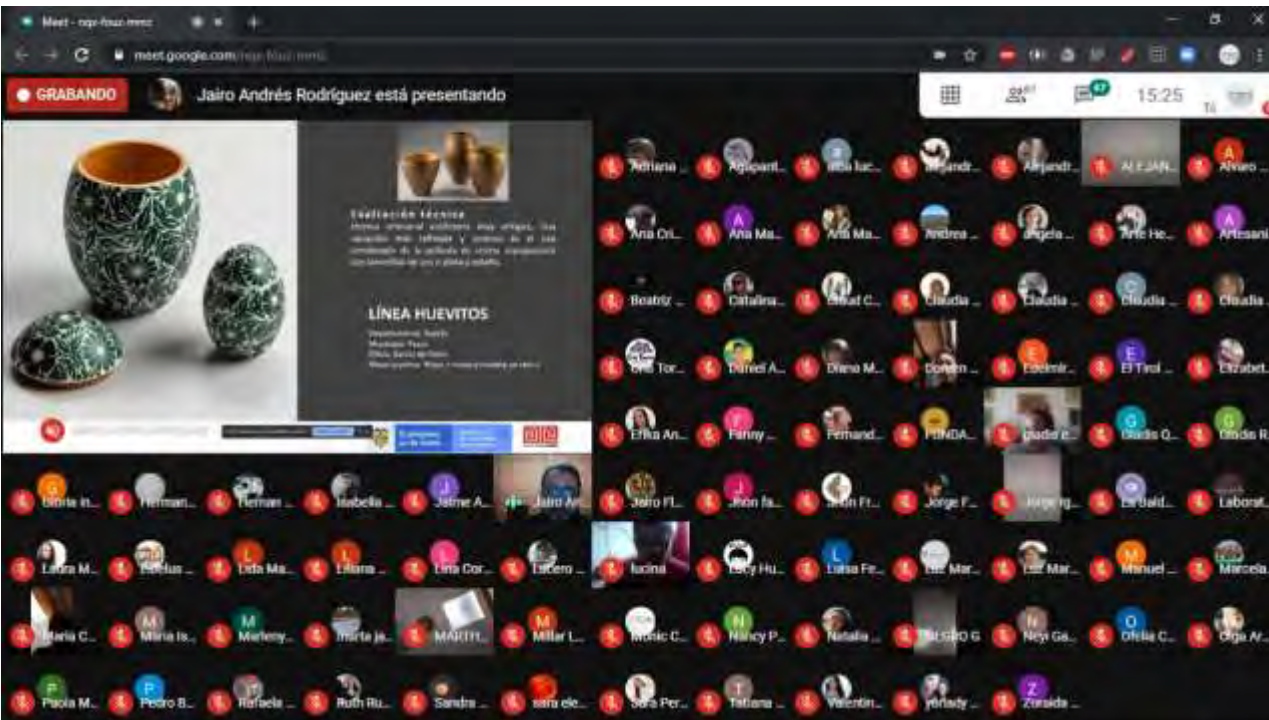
Meet - nqr-fouz-mmc

meet.google.com/nqr-fouz-mmc

GRABANDO

Jairo Andrés Rodríguez está presentando

81

47

15:25

Tú

Tradición técnica
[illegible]

LÍNEA HUEVITOS

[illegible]

Adriana ...
Aguapant...
Alba luc...
Alejandr...
Alejandr...
ALEJAN...
Alvaro ...
Ana Cri...
Ana Ma...
Ana Ma...
Andrea ...
angela ...
Arte He...
Artesani
Beatriz ...
Catalina...
Cesar C...
Claudia ...
Claudia ...
Claudia ...
Claudia ...
Cris Tor...
Daniel A...
Diana M...
Doreen ...
Edelmir...
El Tiriol ...
Elizabet...
Erika An...
Fanny ...
Fernand...
FUNDA...
giadia e...
Gladis Q...
Gladis R
Gloria in...
Herman...
Hernan ...
Isabella ...
Jaime A...
Jairo An...
Jairo Fl...
Jhon fa...
Jhon Fr...
Jorge F...
Jorge g...
Lu Bald...
Laborat...
Laura M...
Leidus ...
Lida Ma...
Liliana ...
Lina Cor...
Lucero ...
lucina
Lucy Hu...
Luisa Fe...
Luz Mar...
Luz Mar...
Manuel ...
Marcela...
Maria C...
Maria Is...
Marleny...
marta ja...
MARTH...
Millar L...
Monic C...
Nancy P...
Natalia ...
NEGRO G
Neyi Ga...
Ofelia C...
Olga Ar...
Paola M...
Pedro B...
Rafaela ...
Ruth Ru...
Sandra ...
sara ele...
Sara Per...
Tatiana ...
Valentin...
yenady ...
Zoraida ...